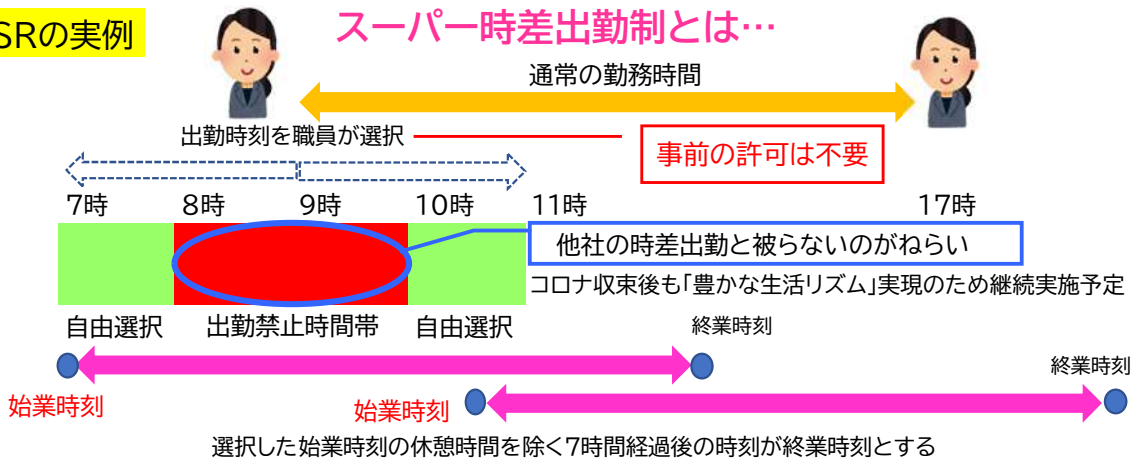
SRの実例

スーパー時差出勤制とは…

通常の勤務時間

出勤時刻を職員が選択

事前の許可は不要

7時 8時 9時 10時 11時 17時

他社の時差出勤と被らないのがねらい

コロナ収束後も「豊かな生活リズム」実現のため継続実施予定

自由選択 出勤禁止時間帯 自由選択

終業時刻

終業時刻

始業時刻

始業時刻

選択した始業時刻の休憩時間を除く7時間経過後の時刻が終業時刻とする